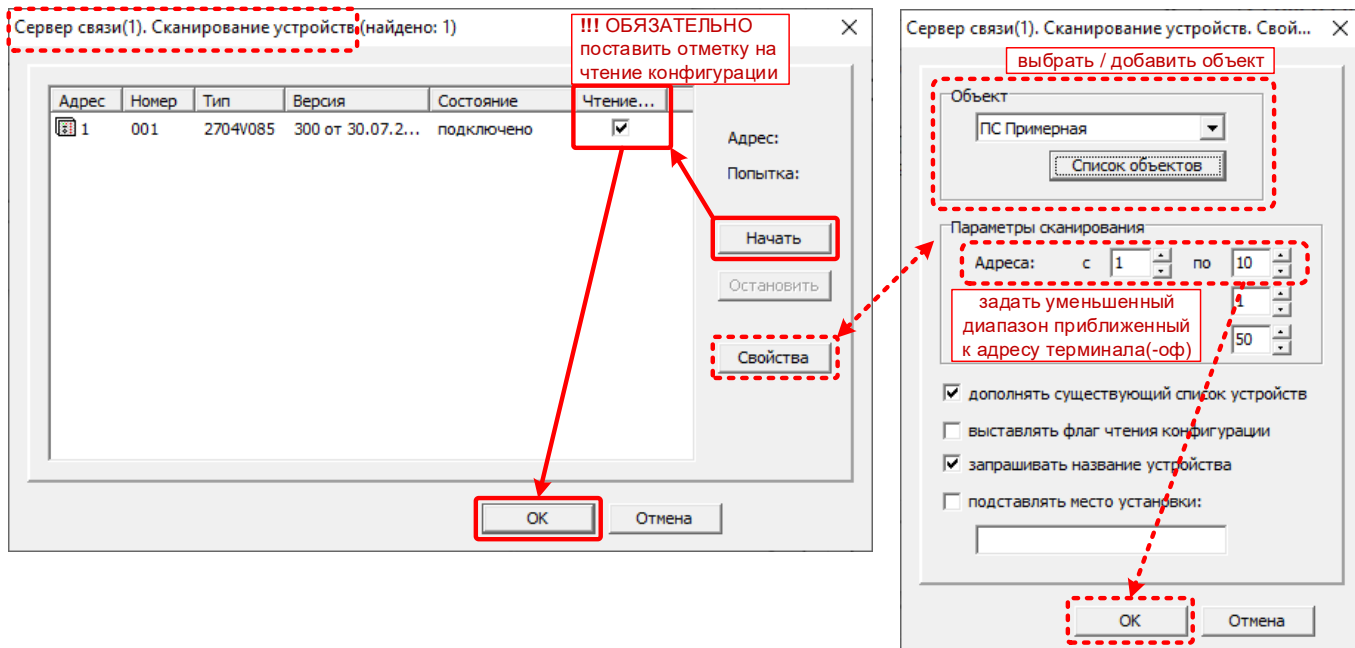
Сервер связи(1). Сканирование устройств (найдено: 1)

!!! ОБЯЗАТЕЛЬНО поставить отметку на чтение конфигурации

| Адрес | Номер | Тип | Версия | Состояние | Чтение... |
|---|---|---|---|---|---|
| 1 | 001 | 2704V085 | 300 от 30.07.2... | подключено | ☑ |

Адрес:

Попытка:

Начать

Остановить

Свойства

OK

Отмена

Сервер связи(1). Сканирование устройств. Свой...

выбрать / добавить объект

Объект

ПС Примерная

Список объектов

Параметры сканирования

Адреса: с 1 по 10

1

50

задать уменьшенный диапазон приближенный к адресу терминала(-оф)

дополнять существующий список устройств

выставлять флаг чтения конфигурации

запрашивать название устройства

подставлять место установки:

OK

Отмена